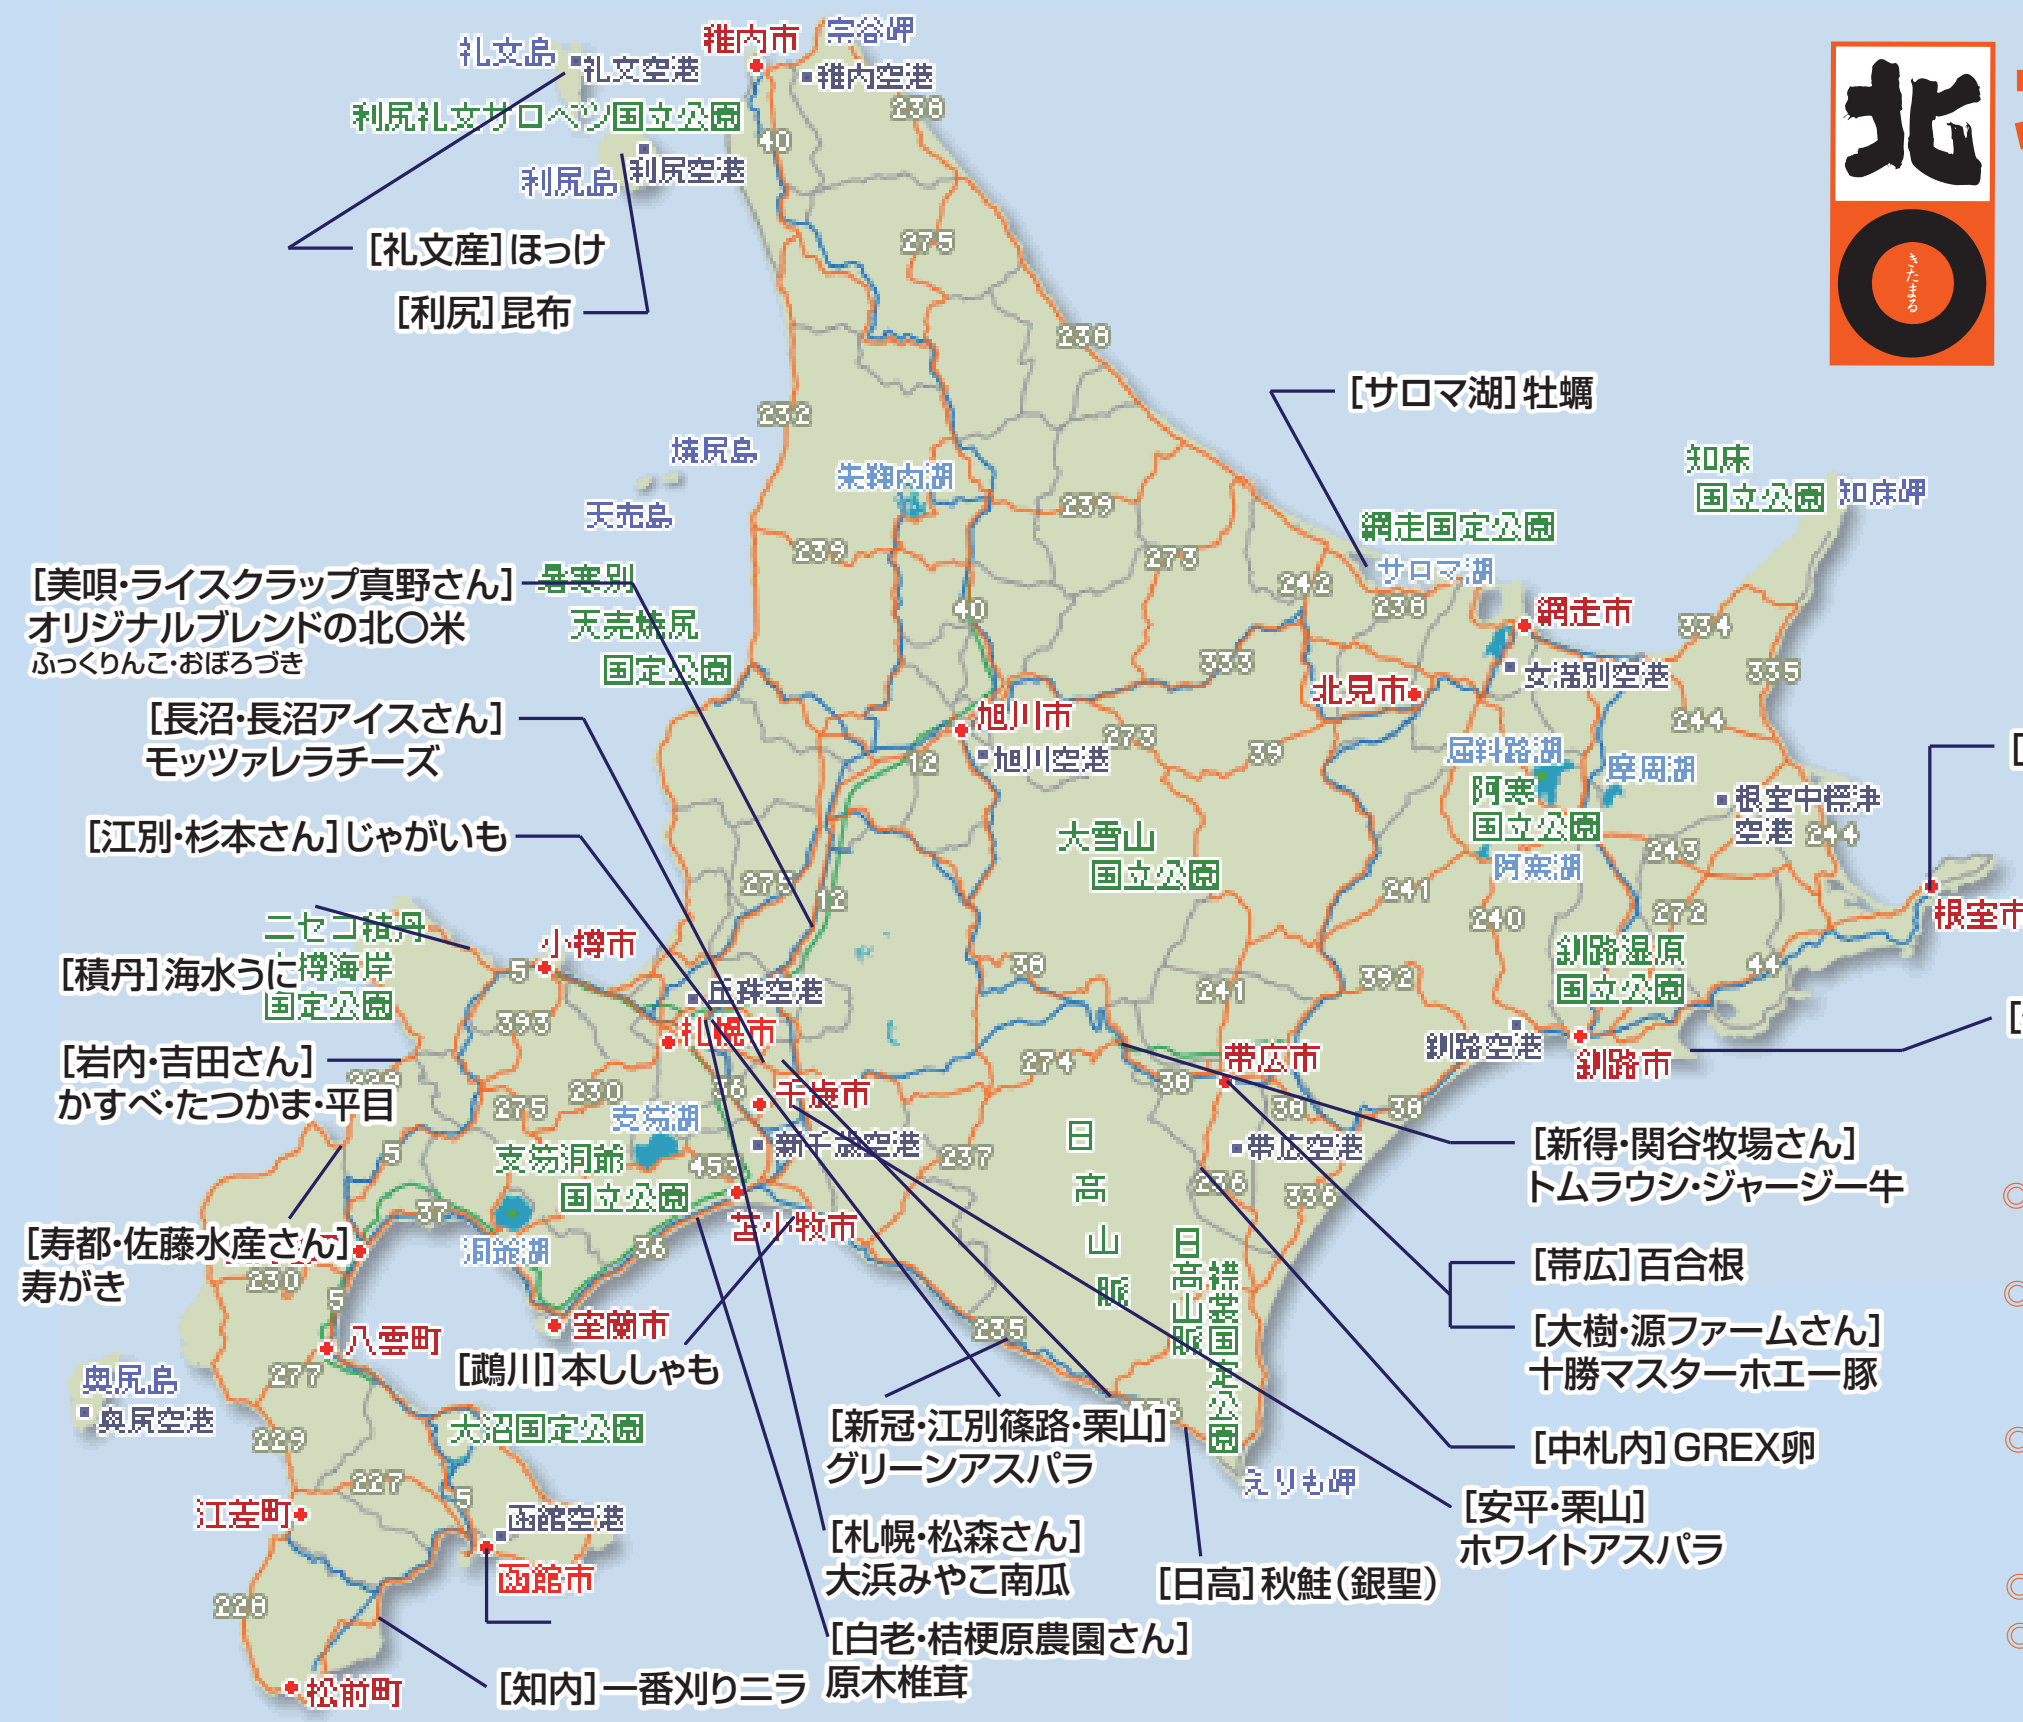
礼文島 礼文空港 稚内市 宗谷岬 稚内空港
利尻礼文サロベツ国立公園
利尻島 利尻空港
[礼文産]ほっけ
[利尻]昆布

北〇 きたまる

[サロマ湖]牡蠣
知床国立公園 知床岬
焼尻島
天売島
朱鞠内湖
網走国立公園
サロマ湖
網走市
[美唄・ライスクラップ真野さん]
オリジナルブレンドの北〇米
ふっくりんこ・おぼろづき
暑寒別天売焼尻国定公園
北見市
女満別空港
[長沼・長沼アイスさん]
モッツァレラチーズ
旭川市
旭川空港
屈斜路湖
阿寒国立公園
摩周湖
根室中標津空港
[江別・杉本さん]じゃがいも
大雪山国立公園
阿寒湖
ニセコ積丹
[積丹]海水うに
小樽市
小樽海岸国定公園
丘珠空港
釧路湿原国立公園
根室市
札幌市
[岩内・吉田さん]
かすべ・たつかま・平目
千歳市
支笏湖
帯広市
釧路空港
釧路市
支笏洞爺国立公園
新千歳空港
日高山脈
帯広空港
[新得・関谷牧場さん]
トムラウシ・ジャージー牛
苫小牧市
[寿都・佐藤水産さん]
寿がき
洞爺湖
日高山脈襟裳国定公園
[帯広]百合根
室蘭市
八雲町
[鵡川]本ししゃも
[大樹・源ファームさん]
十勝マスターホエー豚
奥尻島
奥尻空港
大沼国定公園
[新冠・江別篠路・栗山]
グリーンアスパラ
[中札内]GREX卵
えりも岬
江差町
函館空港
函館市
[札幌・松森さん]
大浜みやこ南瓜
[安平・栗山]
ホワイトアスパラ
[日高]秋鮭(銀聖)
[白老・桔梗原農園さん]
原木椎茸
松前町
[知内]一番刈りニラ
238 40 275 232 239 273 242 236 333 12 273 39 334 335 244 243 241 240 272 44 392 38 274 5 393 230 275 36 453 237 37 336 235 277 229 227 228